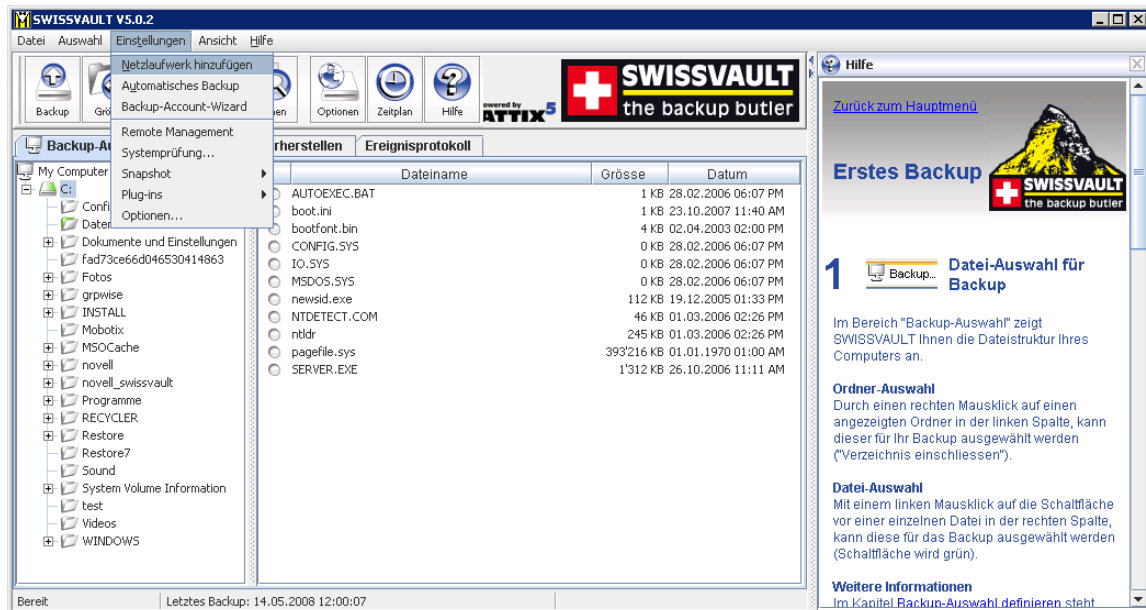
SWISSVAULT V5.0.2

Datei Auswahl Einstellungen Ansicht Hilfe

Netzlaufwerk hinzufügen
Automatisches Backup
Backup-Account-Wizard
Remote Management
Systemprüfung...
Snapshot
Plug-ins
Optionen...

Backup Grö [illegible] en Optionen Zeitplan Hilfe

powered by ATTIX5

SWISSVAULT the backup butler

Backup-Au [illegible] rherstellen Ereignisprotokoll

My Computer
C:
Confi
Dater
Dokumente und Einstellungen
fad73ce66d046530414863
Fotos
grpwise
INSTALL
Mobotix
MSOCache
novell
novell_swissvault
Programme
RECYCLER
Restore
Restore7
Sound
System Volume Information
test
Videos
WINDOWS

| Dateiname | Grösse | Datum |
|---|---|---|
| AUTOEXEC.BAT | 1 KB | 28.02.2006 06:07 PM |
| boot.ini | 1 KB | 23.10.2007 11:40 AM |
| bootfont.bin | 4 KB | 02.04.2003 02:00 PM |
| CONFIG.SYS | 0 KB | 28.02.2006 06:07 PM |
| IO.SYS | 0 KB | 28.02.2006 06:07 PM |
| MSDOS.SYS | 0 KB | 28.02.2006 06:07 PM |
| newsid.exe | 112 KB | 19.12.2005 01:33 PM |
| NTDETECT.COM | 46 KB | 01.03.2006 02:26 PM |
| ntldr | 245 KB | 01.03.2006 02:26 PM |
| pagefile.sys | 393'216 KB | 01.01.1970 01:00 AM |
| SERVER.EXE | 1'312 KB | 26.10.2006 11:11 AM |

Hilfe

Zurück zum Hauptmenü

Erstes Backup

SWISSVAULT the backup butler

1 Backup... Datei-Auswahl für Backup

Im Bereich "Backup-Auswahl" zeigt SWISSVAULT Ihnen die Dateistruktur Ihres Computers an.

Ordner-Auswahl
Durch einen rechten Mausklick auf einen angezeigten Ordner in der linken Spalte, kann dieser für Ihr Backup ausgewählt werden ("Verzeichnis einschliessen").

Datei-Auswahl
Mit einem linken Mausklick auf die Schaltfläche vor einer einzelnen Datei in der rechten Spalte, kann diese für das Backup ausgewählt werden (Schaltfläche wird grün).

Weitere Informationen
Im Kapitel Backup-Auswahl definieren steht

Bereit Letztes Backup: 14.05.2008 12:00:07